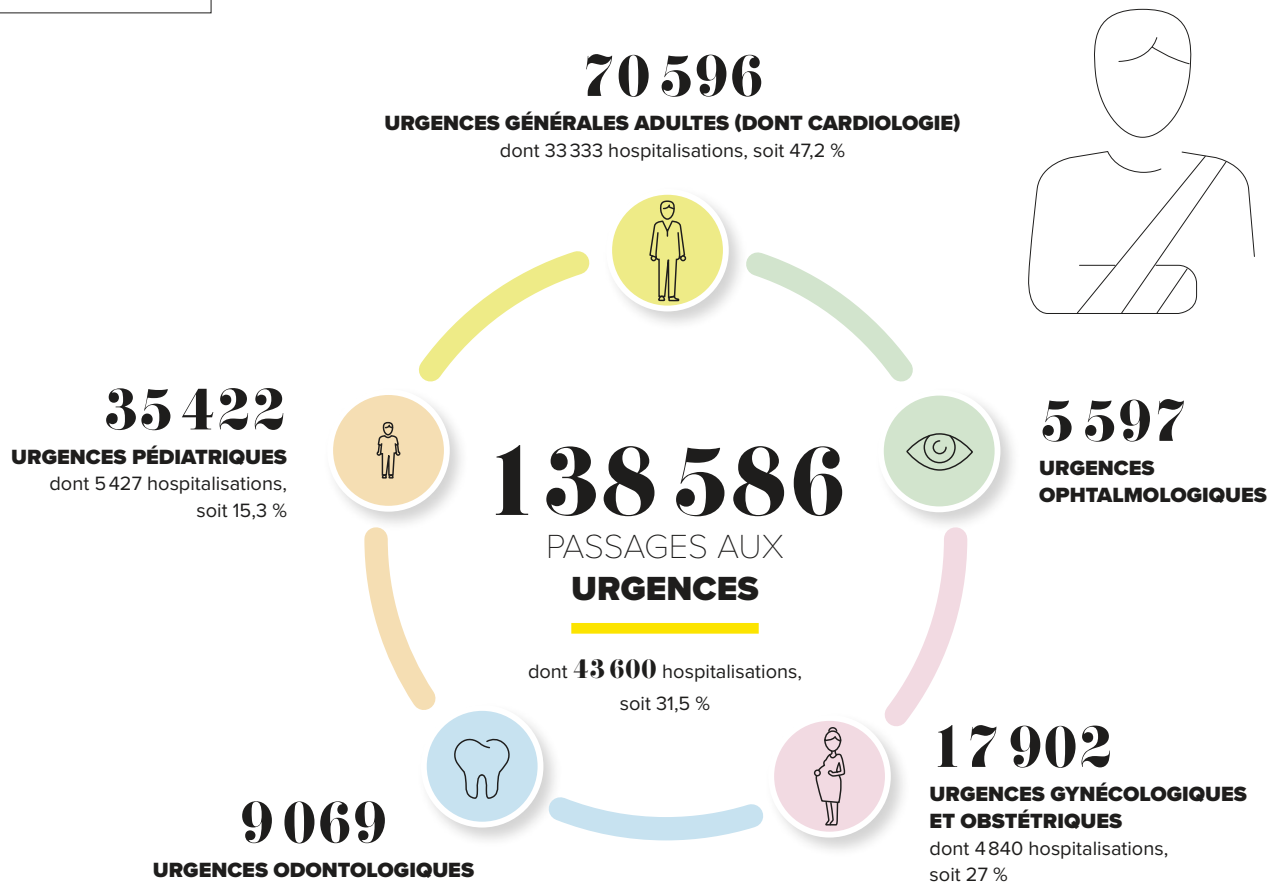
70 596
URGENCES GÉNÉRALES ADULTES (DONT CARDIOLOGIE)
dont 33 333 hospitalisations, soit 47,2 %

35 422
URGENCES PÉDIATRIQUES
dont 5 427 hospitalisations, soit 15,3 %

138 586
PASSAGES AUX
URGENCES

dont 43 600 hospitalisations, soit 31,5 %

5 597
URGENCES OPHTALMOLOGIQUES

17 902
URGENCES GYNÉCOLOGIQUES ET OBSTÉTRIQUES
dont 4 840 hospitalisations, soit 27 %

9 069
URGENCES ODONTOLOGIQUES